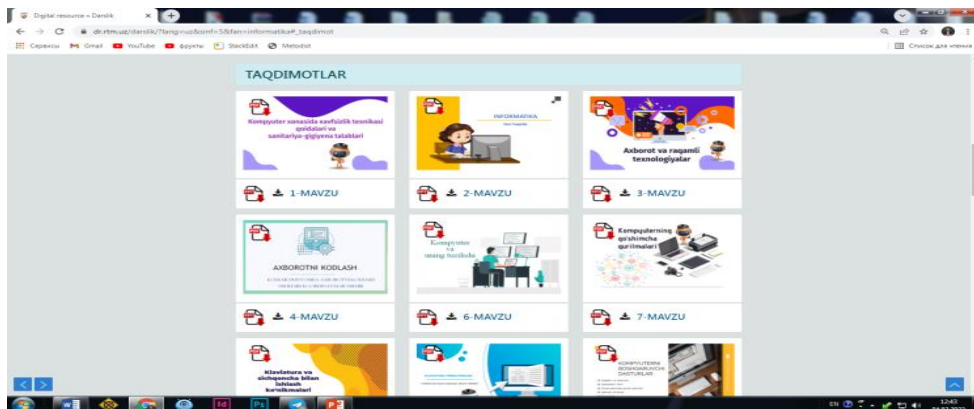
Digital resource » Darslik

dr.rtm.uz/darslik/?lang=uz&smf=5&fan=informatika#_taqdimot

Сервисы Gmail YouTube фрукты StackEdit Metodist

Список для чтения

TAQDIMOTLAR

Kompyuter xonasida xavfsizlik texnikasi qoidalari va sanitariya-gigiyena talablari

1-MAVZU

INFORMATIKA

2-MAVZU

Axborot va raqamli texnologiyalar

3-MAVZU

AXBOROTNI KODLASH

4-MAVZU

Kompyuter va uning tuzilishi

6-MAVZU

Kompyuterning qo'shimcha qurilmalari

7-MAVZU

Klaviatura va sichqoncha bilan ishlash ko'nikmalari

KOMPYUTERNI BOSHQARUVCHI DASTURLAR

EN

12:43